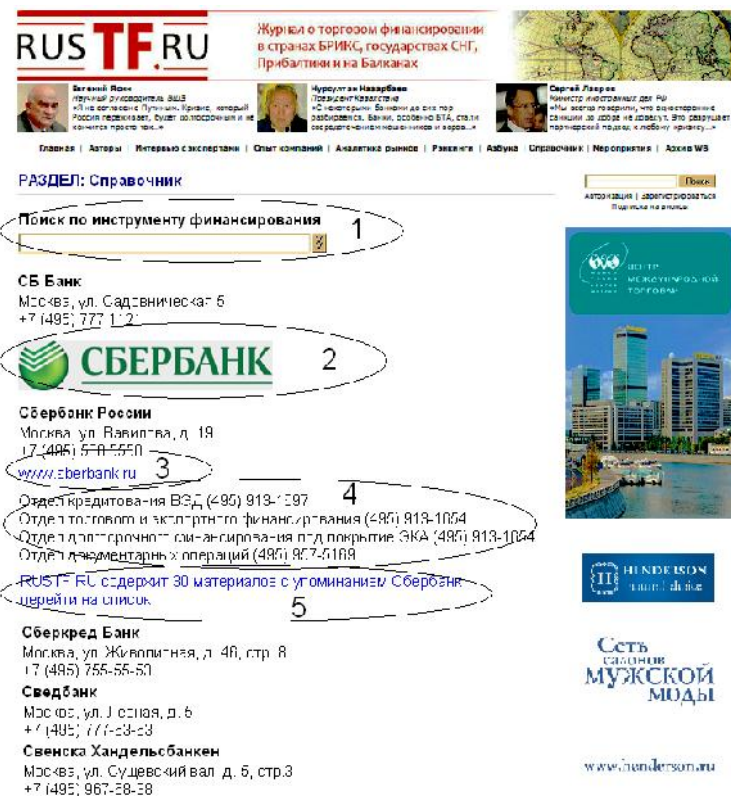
RUSTF.RU

Журнал о торговом финансировании в странах БРИКС, государствах СНГ, Прибалтики и на Балканах

Евгений Ясин
Научный руководитель ВШЭ
«Я не согласен с Путиным. Кризис, который Россия переживает, будет долгосрочным и не кончится просто так...»

Нурсултан Назарбаев
Президент Казахстана
«С некоторыми банками до сих пор разбираемся. Банки, особенно БТА, стали сосредоточением мошенников и воров...»

Сергей Лавров
Министр иностранных дел РФ
«Мы всегда говорили, что односторонние санкции до добра не доведут. Это разрушает партнерский подход к любому кризису...»

Главная | Авторы | Интервью с экспертами | Опыт компаний | Аналитика рынков | Рэнкинги | Азбука | Справочник | Мероприятия | Архив WB

РАЗДЕЛ: Справочник

Поиск
Авторизация | Зарегистрироваться
Подписка на анонсы

Поиск по инструменту финансирования
1

СБ Банк
Москва, ул. Садовническая 5
+7 (495) 777 11 21

СБЕРБАНК
2

Сбербанк России
Москва, ул. Вавилова, д. 19
+7 (495) 500-5550
www.sberbank.ru
3

4
Отдел кредитования ВЭД (495) 913-1597
Отдел торгового и экспортного финансирования (495) 913-1054
Отдел долгосрочного финансирования под покрытие ЭКА (495) 913-1054
Отдел документарных операций (495) 957-5189

RUSTF.RU содержит 30 материалов с упоминанием Сбербанк
перейти на список
5

Сберкред Банк
Москва, ул. Живописная, д. 46, стр. 8
+7 (495) 755-55-50

Свелбанк
Москва, ул. Лесная, д. 5
+7 (495) 777-53-53

Свенска Хандельсбанкен
Москва, ул. Сущевский вал, д. 5, стр.3
+7 (495) 967-58-58

центр международной торговли

HENDERSON

Сеть салонов МУЖСКОЙ МОДЫ

www.henderson.ru